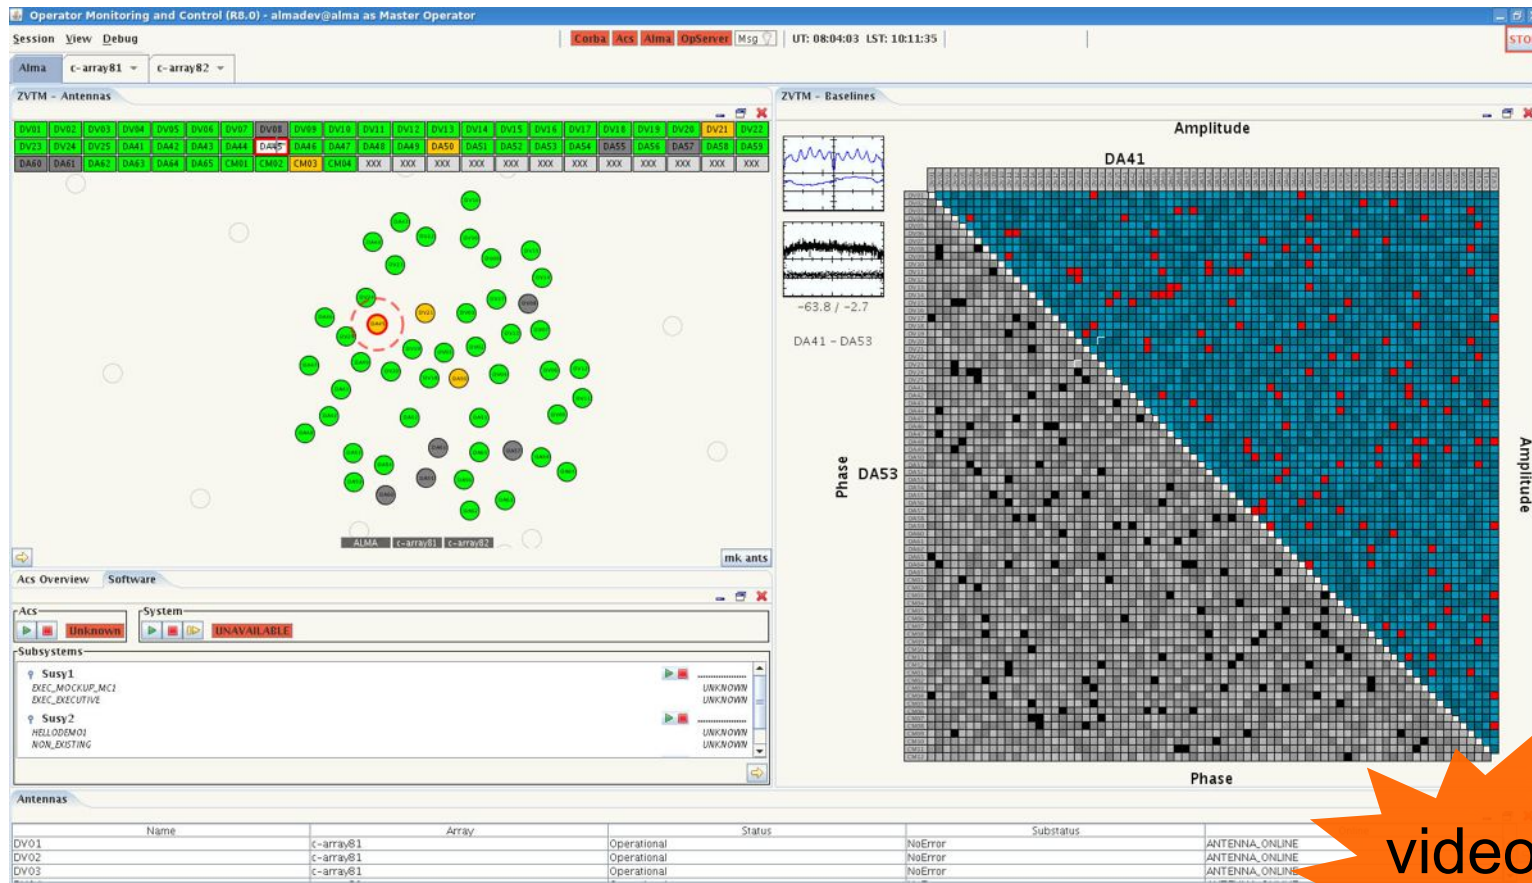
Operator Monitoring and Control (R8.0) - almadev@alma as Master Operator

Session View Debug

Corba Acs Alma OpServer Msg

UT: 08:04:03 LST: 10:11:35

STO

Alma c-array81 c-array82

ZVTM - Antennas

DV01 DV02 DV03 DV04 DV05 DV06 DV07 DV08 DV09 DV10 DV11 DV12 DV13 DV14 DV15 DV16 DV17 DV18 DV19 DV20 DV21 DV22
DV23 DV24 DV25 DA41 DA42 DA43 DA44 DA45 DA46 DA47 DA48 DA49 DA50 DA51 DA52 DA53 DA54 DA55 DA56 DA57 DA58 DA59
DA60 DA61 DA62 DA63 DA64 DA65 CM01 CM02 CM03 CM04 XXX XXX XXX XXX XXX XXX XXX XXX XXX XXX XXX XXX

ALMA c-array81 c-array82

mk ants

ZVTM - Baselines

Amplitude

DA41

-63.8 / -2.7

DA41 - DA53

Phase DA53

Amplitude

Phase

Acs Overview Software

Acs

Unknown

System

UNAVAILABLE

Subsystems

Susy1
EXEC_MOCKUP_MC1
EXEC_EXECUTIVE
UNKNOWN
UNKNOWN

Susy2
HELLODEMO1
NON_EXISTING
UNKNOWN
UNKNOWN

Antennas

| Name | Array | Status | Substatus | |
|---|---|---|---|---|
| DV01 | c-array81 | Operational | NoError | ANTENNA_ONLINE |
| DV02 | c-array81 | Operational | NoError | ANTENNA_ONLINE |
| DV03 | c-array81 | Operational | NoError | ANTENNA_ONLINE |

video